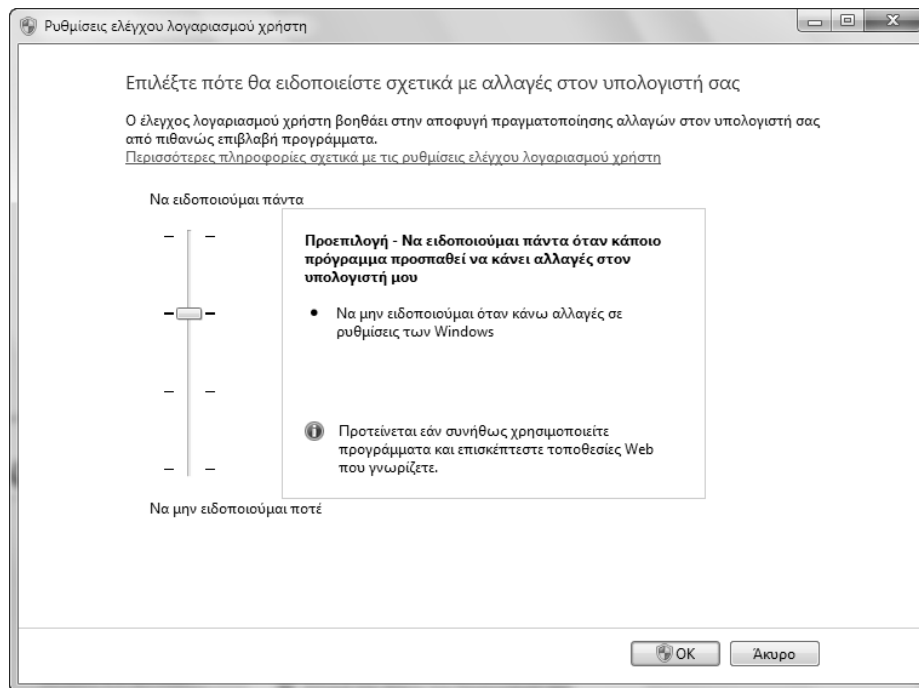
Ρυθμίσεις ελέγχου λογαριασμού χρήστη

Επιλέξτε πότε θα ειδοποιείστε σχετικά με αλλαγές στον υπολογιστή σας

Ο έλεγχος λογαριασμού χρήστη βοηθάει στην αποφυγή πραγματοποίησης αλλαγών στον υπολογιστή σας από πιθανώς επιβλαβή προγράμματα.
Περισσότερες πληροφορίες σχετικά με τις ρυθμίσεις ελέγχου λογαριασμού χρήστη

Να ειδοποιούμαι πάντα

Προεπιλογή - Να ειδοποιούμαι πάντα όταν κάποιο πρόγραμμα προσπαθεί να κάνει αλλαγές στον υπολογιστή μου

• Να μην ειδοποιούμαι όταν κάνω αλλαγές σε ρυθμίσεις των Windows

Προτείνεται εάν συνήθως χρησιμοποιείτε προγράμματα και επισκέπτεστε τοποθεσίες Web που γνωρίζετε.

Να μην ειδοποιούμαι ποτέ

OK

Άκυρο